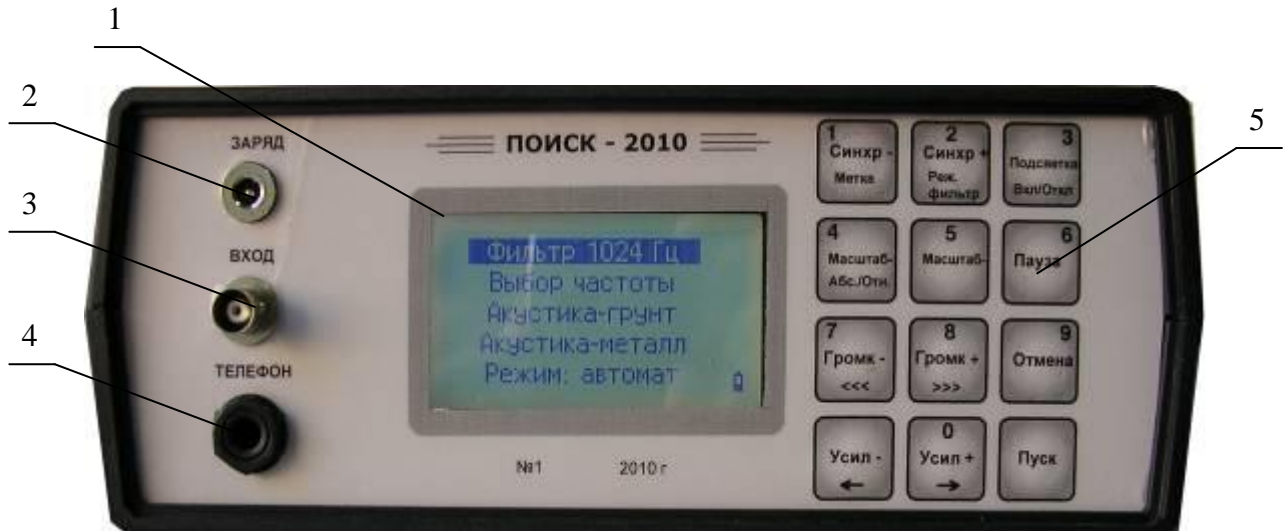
1

2

3

4

5

ЗАРЯД

ВХОД

ТЕЛЕФОН

ПОИСК - 2010

Фильтр 1024 Гц
Выбор частоты
Акустика-грунт
Акустика-металл
Режим: автомат

№1 2010 г

1 Синхр - Метка

2 Синхр + Реж. фильтр

3 Подсветка Вкл/Откл

4 Масштаб- Абс./Отн.

5 Масштаб-

6 Пауза

7 Громк - <<<

8 Громк + >>>

9 Отмена

Усил - ←

0 Усил + →

Пуск